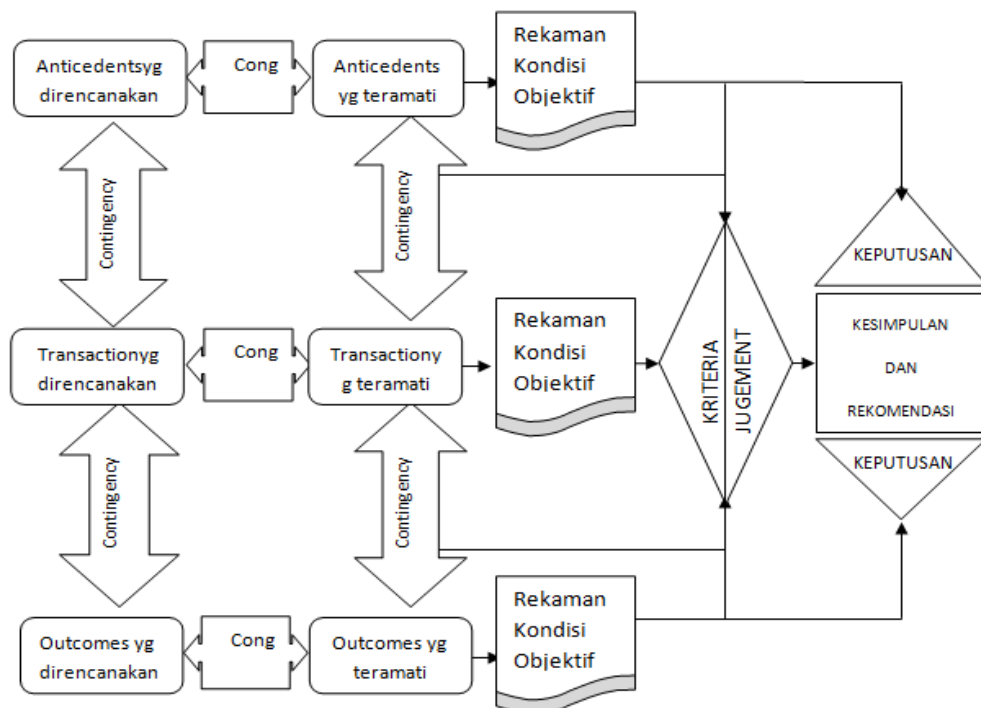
Anticedentsyg direncanakan

Cong

Anticedents yg teramati

Rekaman Kondisi Objektif

Contingency

Contingency

KEPUTUSAN

Transactionyg direncanakan

Cong

Transactiony g teramati

Rekaman Kondisi Objektif

KRITERIA

JUGEMENT

KESIMPULAN DAN REKOMENDASI

KEPUTUSAN

Contingency

Contingency

Outcomes yg direncanakan

Cong

Outcomes yg teramati

Rekaman Kondisi Objektif